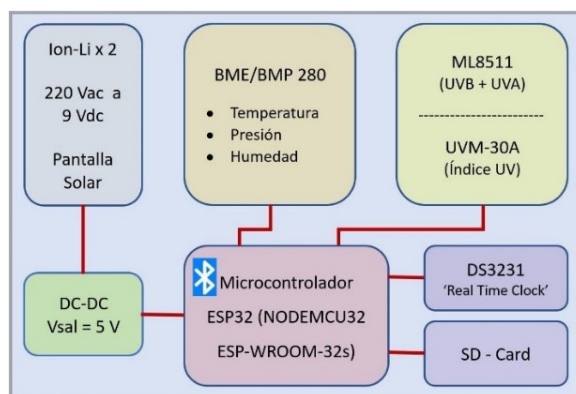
Ion-Li x 2

220 Vac a 9 Vdc

Pantalla Solar

BME/BMP 280

- Temperatura
- Presión
- Humedad

ML8511
(UVB + UVA)

------------------------

UVM-30A
(Índice UV)

DC-DC
Vsal = 5 V

Microcontrolador
ESP32 (NODEMCU32
ESP-WROOM-32s)

DS3231
'Real Time Clock'

SD - Card